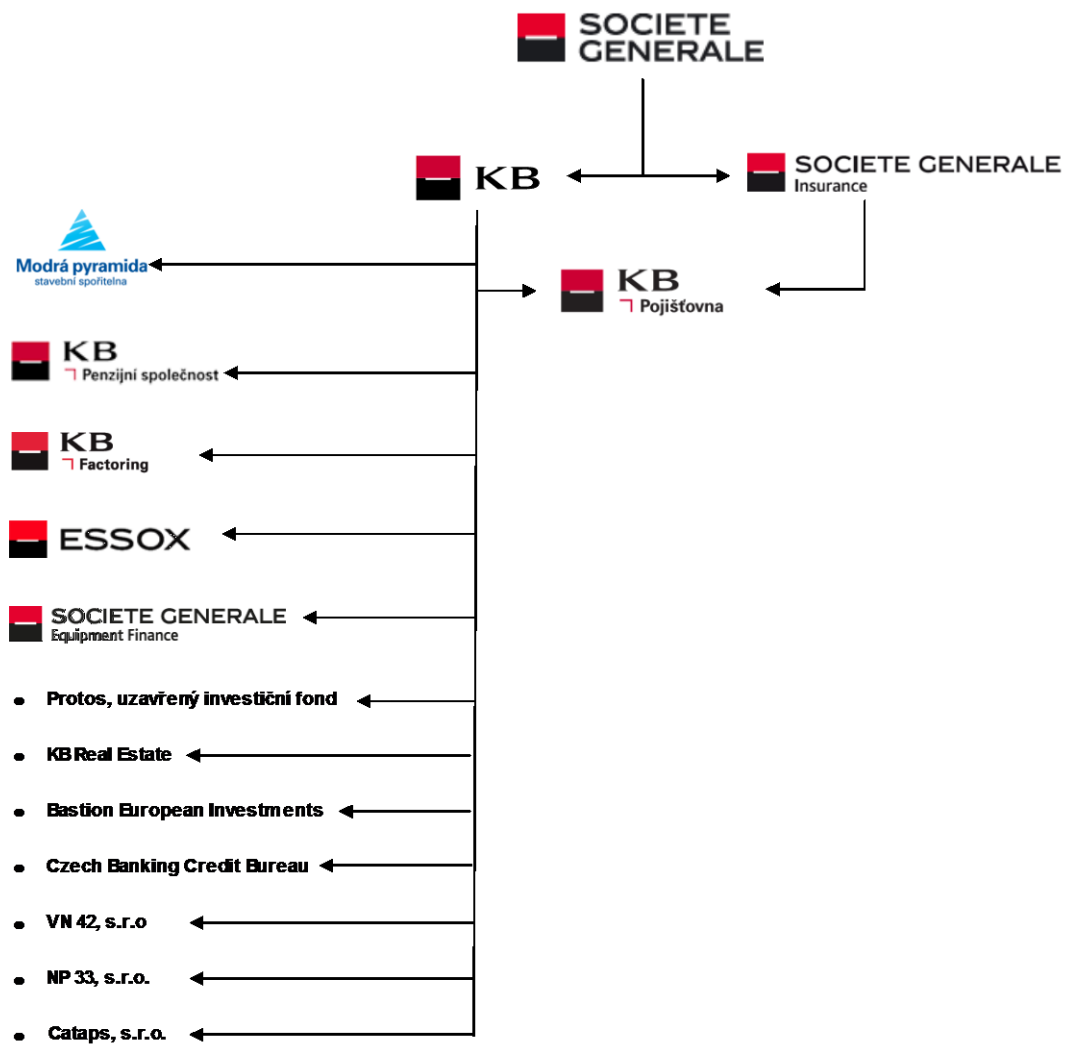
SOCIETE GENERALE

KB

SOCIETE GENERALE
Insurance

Modrá pyramida
stavební spořitelna

KB
Pojišťovna

KB
Penzijní společnost

KB
Factoring

ESSOX

SOCIETE GENERALE
Equipment Finance

Protos, uzavřený investiční fond

KB Real Estate

Bastion European Investments

Czech Banking Credit Bureau

VN 42, s.r.o

NP 33, s.r.o.

Cataps, s.r.o.